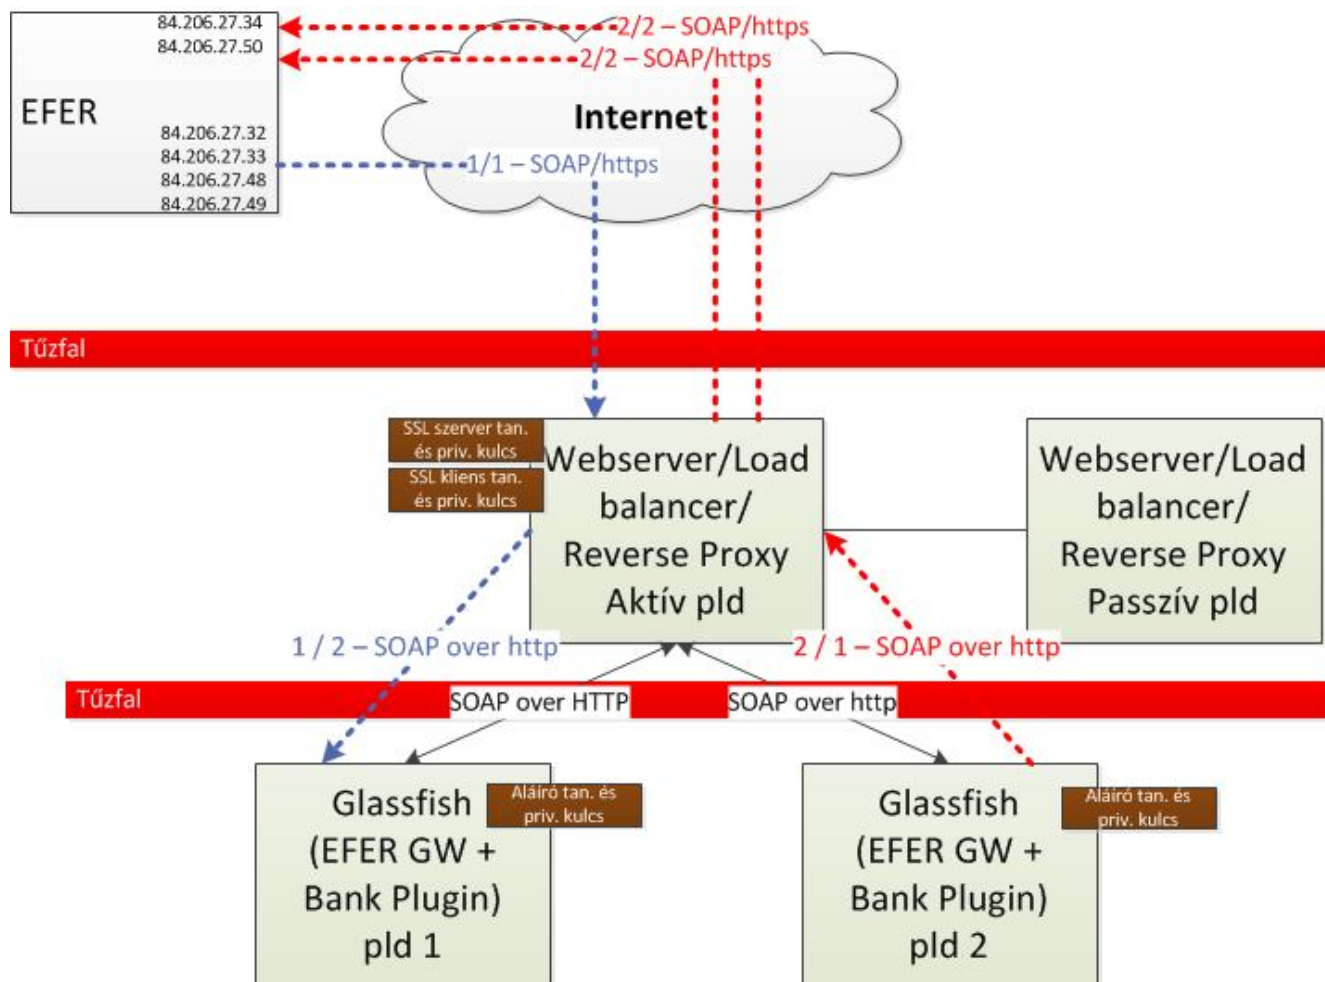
84.206.27.34
84.206.27.50

EFER

84.206.27.32
84.206.27.33
84.206.27.48
84.206.27.49

2/2 – SOAP/https
2/2 – SOAP/https

Internet

1/1 – SOAP/https

Tűzfal

SSL szerver tan. és priv. kulcs
SSL kliens tan. és priv. kulcs

Webserver/Load balancer/ Reverse Proxy Aktív pld

Webserver/Load balancer/ Reverse Proxy Passzív pld

1 / 2 – SOAP over http

2 / 1 – SOAP over http

Tűzfal

SOAP over HTTP

SOAP over http

Glassfish (EFER GW + Bank Plugin) pld 1

Aláíró tan. és priv. kulcs

Glassfish (EFER GW + Bank Plugin) pld 2

Aláíró tan. és priv. kulcs